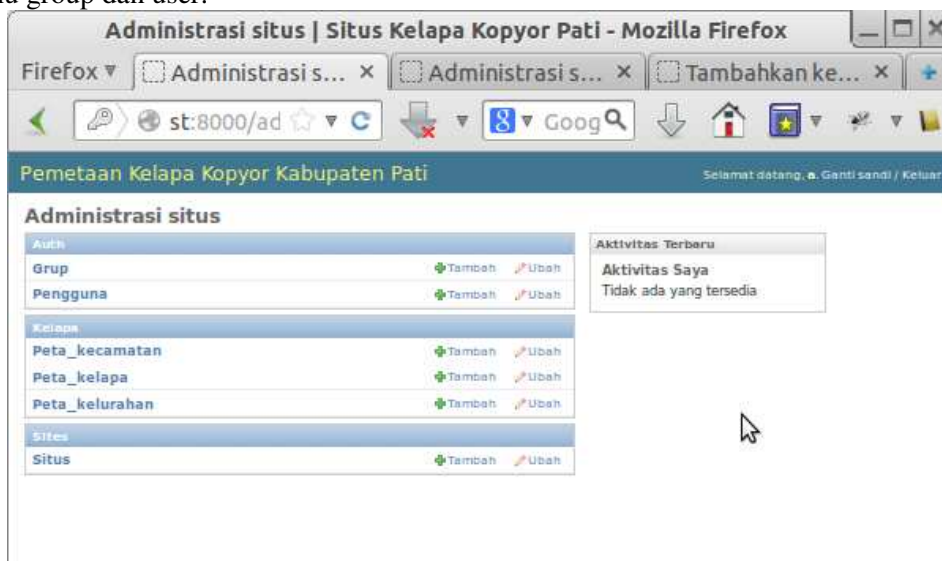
a group dan user.

Administrasi situs | Situs Kelapa Kopyor Pati - Mozilla Firefox

Firefox ▾ Administrasi s... × Administrasi s... × Tambahkan ke... ×

st:8000/ad

Goog

Pemetaan Kelapa Kopyor Kabupaten Pati

Selamat datang, a. Ganti sandi / Keluar

Administrasi situs

| Auth | | |
|---|---|---|
| Grup | Tambah | Ubah |
| Pengguna | Tambah | Ubah |

| Kelapa | | |
|---|---|---|
| Peta_kecamatan | Tambah | Ubah |
| Peta_kelapa | Tambah | Ubah |
| Peta_kelurahan | Tambah | Ubah |

| Sites | | |
|---|---|---|
| Situs | Tambah | Ubah |

Aktivitas Terbaru

Aktivitas Saya

Tidak ada yang tersedia